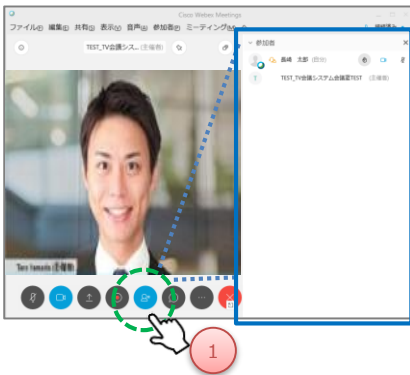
Cisco Webex Meetings

ファイル(F) 編集(E) 共有(H) 表示(V) 音声(A) ミーティング(M)

TEST_TV会議シス... (主催者)

Taro Yamada (主催者)

参加者

長崎 太郎 (自分)

TEST_TV会議システム会議室TEST (主催者)

1